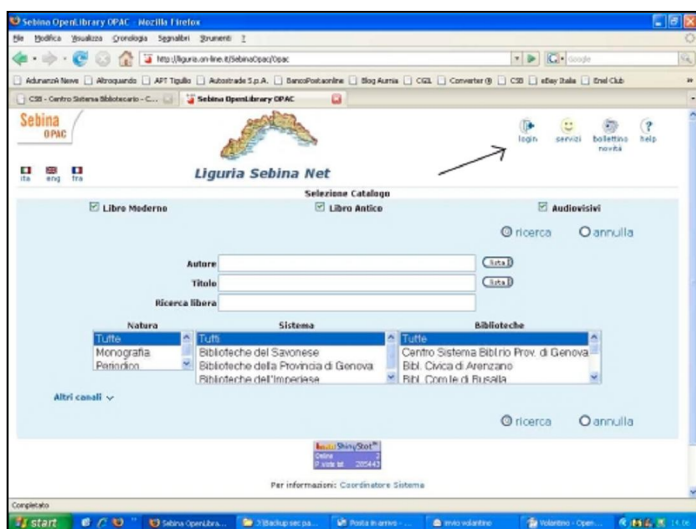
Sebina OpenLibrary OPAC - Mozilla Firefox

File Modifica Visualizza Cronologia Segnalibri Strumenti ?

http://liguria.on-line.it/SebinaOpac/Opac

Google

Adnkronos News | Altroquando | APT Tigullio | Autostrade S.p.A. | BancoPostaonline | Blog Aurnia | CGIL | Converter | CSB | eBay Italia | Enel Club

CSB - Centro Sistema Bibliotecario - C... | Sebina OpenLibrary OPAC

Sebina OPAC

ita eng fra

Liguria Sebina Net

login servizi bollettino novità help

Selezione Catalogo

Libro Moderno Libro Antico Audiovisivi

ricerca annulla

Autore lista

Titolo lista

Ricerca libera

| Natura | Sistema | Biblioteche |
|---|---|---|
| Tutte | Tutti | Tutte |
| Monografia | Biblioteche del Savonese | Centro Sistema Bibl.rio Prov. di Genova |
| Periodico | Biblioteche della Provincia di Genova | Bibl. Civica di Arenzano |
| | Biblioteche dell'Imperiese | Bibl. Com.le di Busalla |

Altri canali

ricerca annulla

ShinyStat
Online 2
P.viste tot. 205443

Per informazioni: Coordinatore Sistema

Completato

start Sebina OpenLibra... 3 Backup sec pa... Posta in arrivo - ... invio volantino Volantino - Open... 14.06